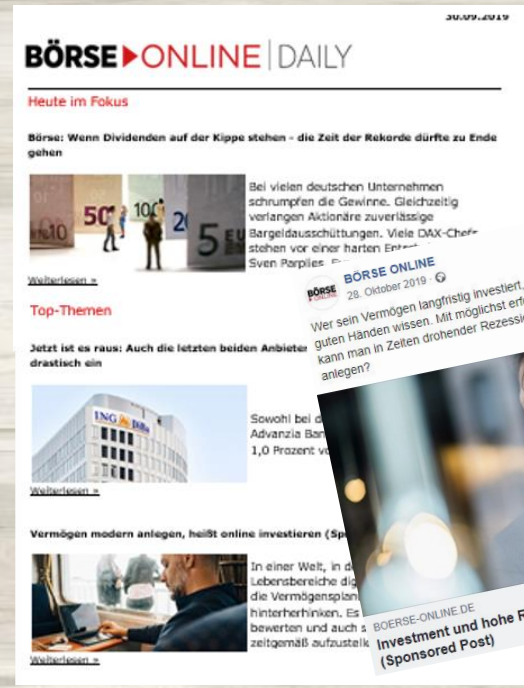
30.09.2019

BÖRSE ONLINE | DAILY

Heute im Fokus

Börse: Wenn Dividenden auf der Kippe stehen - die Zeit der Rekorde dürfte zu Ende gehen

Bei vielen deutschen Unternehmen schrumpfen die Gewinne. Gleichzeitig verlangen Aktionäre zuverlässige Bargeldausschüttungen. Viele DAX-Chefs stehen vor einer harten Ent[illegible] Sven Parplies. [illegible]

Weiterlesen »

Top-Themen

Jetzt ist es raus: Auch die letzten beiden Anbieter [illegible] drastisch ein

Sowohl bei d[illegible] Advanzia Ban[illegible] 1,0 Prozent v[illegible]

Weiterlesen »

Vermögen modern anlegen, heißt online investieren (Sp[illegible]

In einer Welt, in d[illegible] Lebensbereiche dig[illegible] die Vermögensplan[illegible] hinterherhinken. Es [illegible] bewerten und auch s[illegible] zeitgemäß aufzustelle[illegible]

Weiterlesen »

BÖRSE ONLINE
28. Oktober 2019 ·

Wer sein Vermögen langfristig investiert, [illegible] guten Händen wissen. Mit möglichst erf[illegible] kann man in Zeiten drohender Rezessi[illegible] anlegen?

BOERSE-ONLINE.DE
Investment und hohe R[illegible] (Sponsored Post)